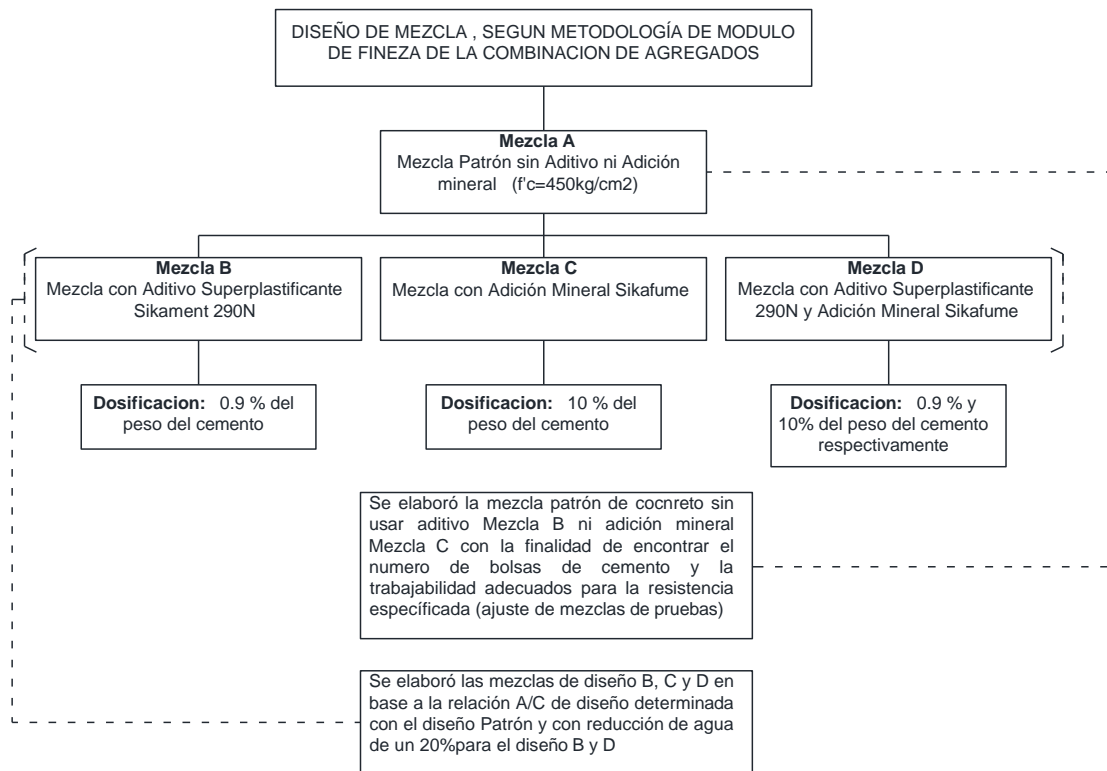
DISEÑO DE MEZCLA , SEGUN METODOLOGÍA DE MODULO DE FINEZA DE LA COMBINACION DE AGREGADOS

**Mezcla A**
Mezcla Patrón sin Aditivo ni Adición mineral (f'c=450kg/cm2)

**Mezcla B**
Mezcla con Aditivo Superplastificante Sikament 290N

**Mezcla C**
Mezcla con Adición Mineral Sikafume

**Mezcla D**
Mezcla con Aditivo Superplastificante 290N y Adición Mineral Sikafume

**Dosificacion:** 0.9 % del peso del cemento

**Dosificacion:** 10 % del peso del cemento

**Dosificacion:** 0.9 % y 10% del peso del cemento respectivamente

Se elaboró la mezcla patrón de cocnreto sin usar aditivo Mezcla B ni adición mineral Mezcla C con la finalidad de encontrar el numero de bolsas de cemento y la trabajabilidad adecuados para la resistencia específicada (ajuste de mezclas de pruebas)

Se elaboró las mezclas de diseño B, C y D en base a la relación A/C de diseño determinada con el diseño Patrón y con reducción de agua de un 20%para el diseño B y D